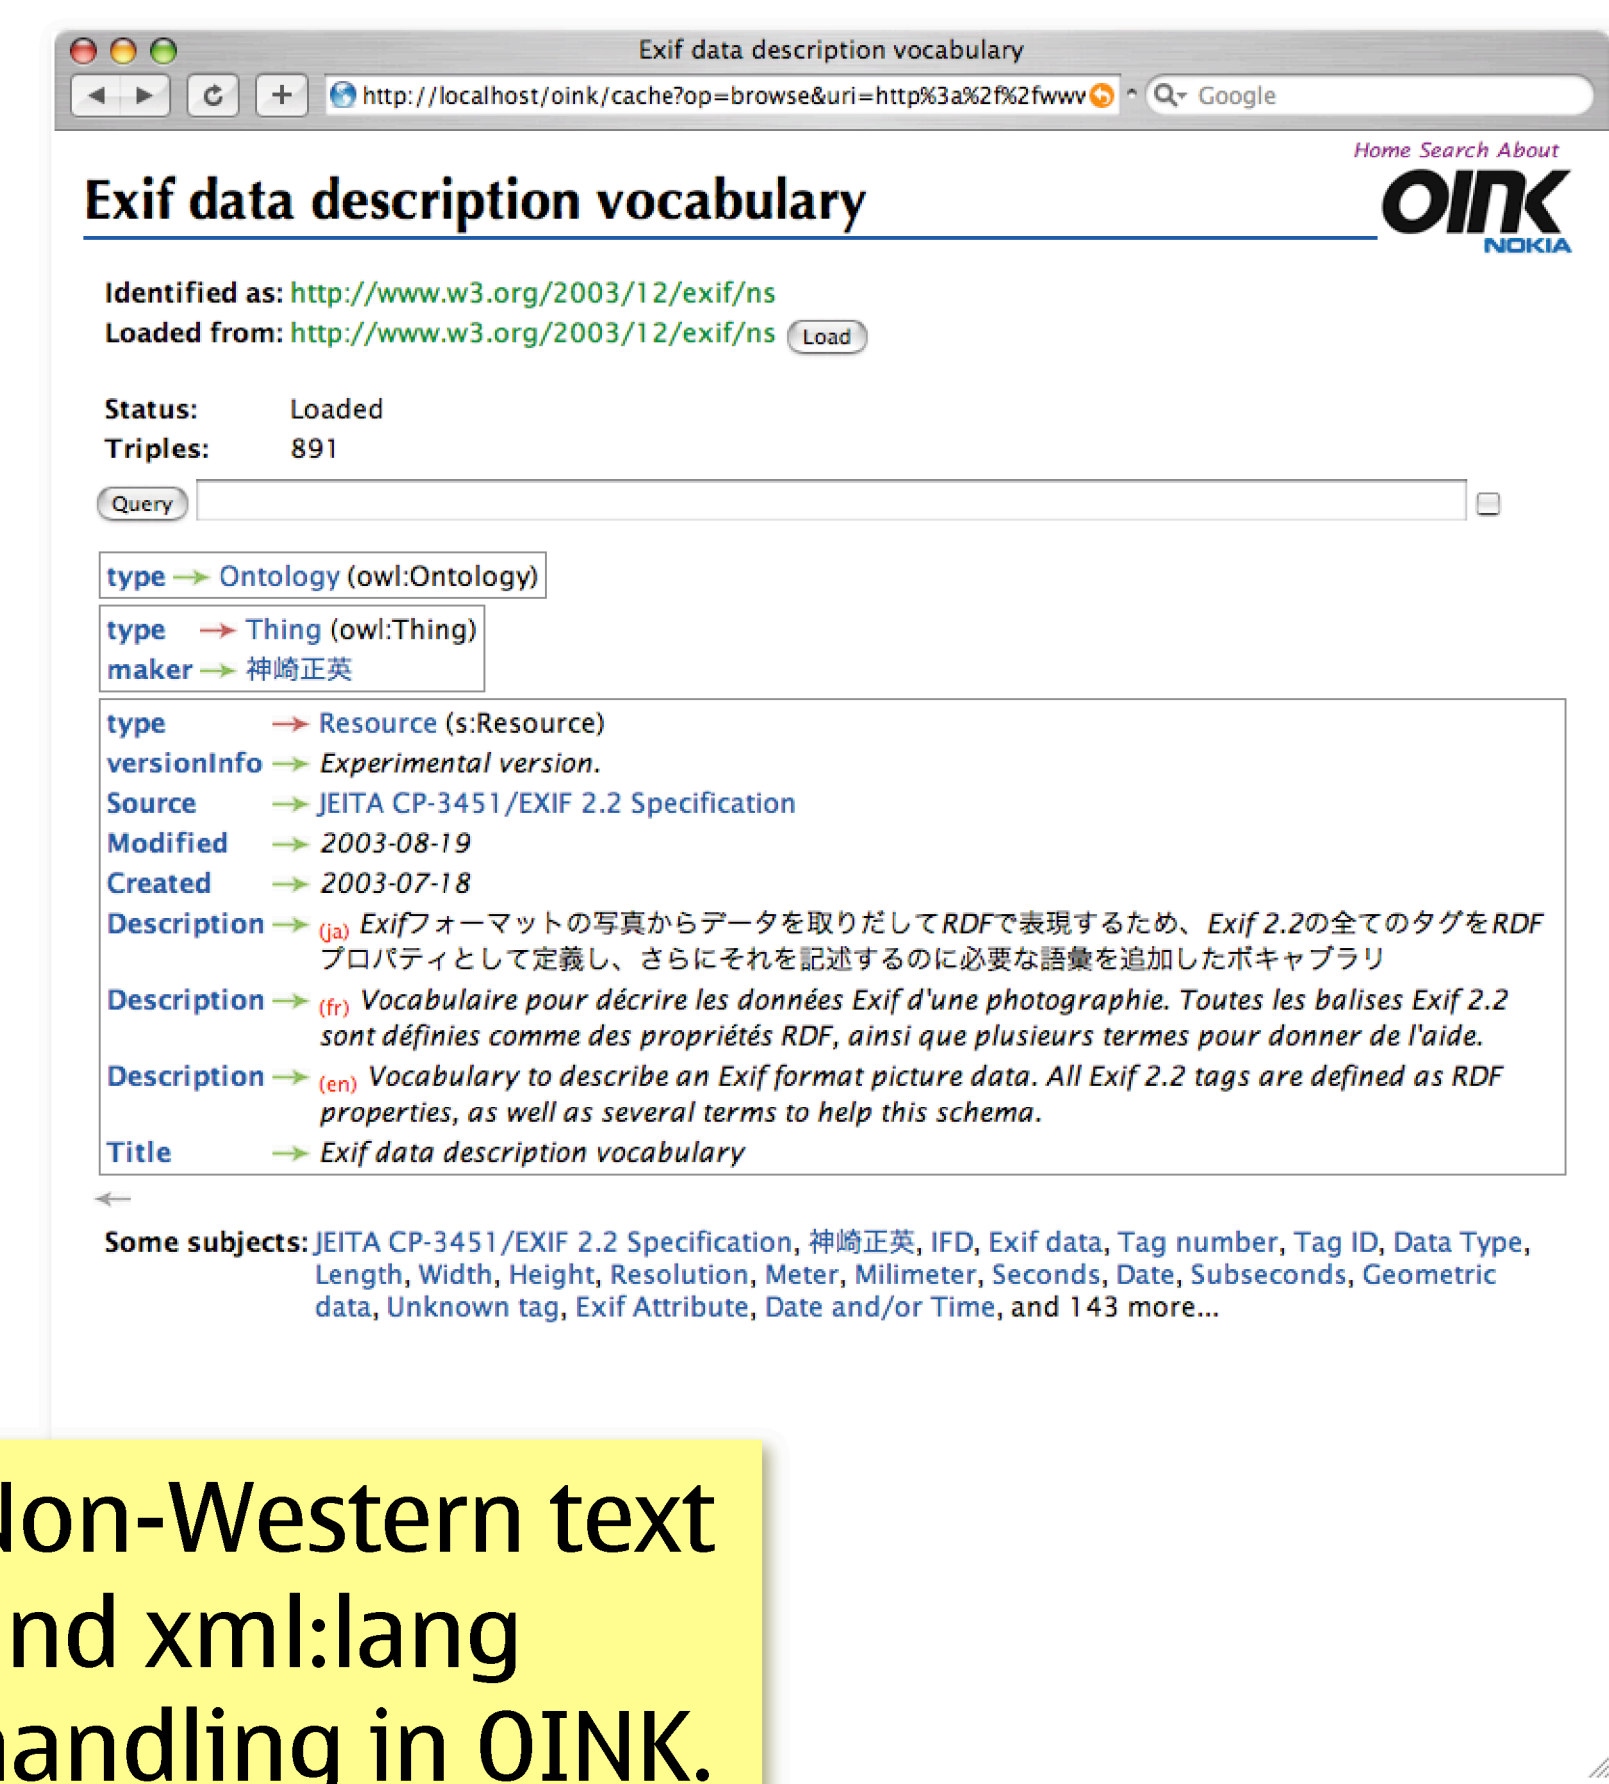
Exif data description vocabulary

http://localhost/oink/cache?op=browse&uri=http%3a%2f%2fwwv

Google

Home Search About

Exif data description vocabulary

OINK NOKIA

Identified as: http://www.w3.org/2003/12/exif/ns
Loaded from: http://www.w3.org/2003/12/exif/ns Load

Status: Loaded
Triples: 891

Query

type → Ontology (owl:Ontology)

type → Thing (owl:Thing)
maker → 神崎正英

type → Resource (s:Resource)
versionInfo → *Experimental version.*
Source → JEITA CP-3451/EXIF 2.2 Specification
Modified → *2003-08-19*
Created → *2003-07-18*
Description → (ja) *Exifフォーマットの写真からデータを取りだしてRDFで表現するため、Exif 2.2の全てのタグをRDFプロパティとして定義し、さらにそれを記述するのに必要な語彙を追加したボキャブラリ*
Description → (fr) *Vocabulaire pour décrire les données Exif d'une photographie. Toutes les balises Exif 2.2 sont définies comme des propriétés RDF, ainsi que plusieurs termes pour donner de l'aide.*
Description → (en) *Vocabulary to describe an Exif format picture data. All Exif 2.2 tags are defined as RDF properties, as well as several terms to help this schema.*
Title → *Exif data description vocabulary*

←

Some subjects: JEITA CP-3451/EXIF 2.2 Specification, 神崎正英, IFD, Exif data, Tag number, Tag ID, Data Type, Length, Width, Height, Resolution, Meter, Milimeter, Seconds, Date, Subseconds, Geometric data, Unknown tag, Exif Attribute, Date and/or Time, and 143 more...

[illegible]on-Western text
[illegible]nd xml:lang
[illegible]andling in OINK.